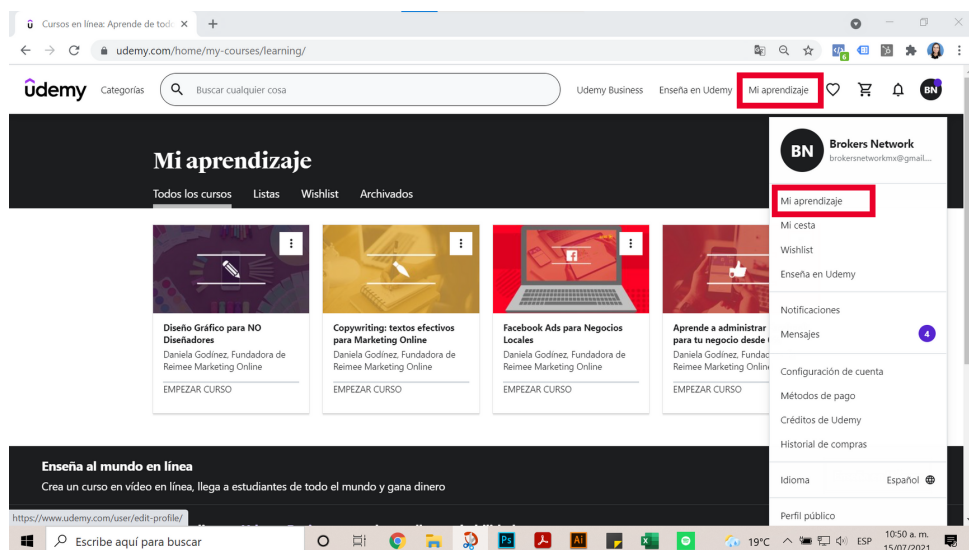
Cursos en línea: Aprende de todo ×  +

udemy.com/home/my-courses/learning/

ûdemy  Categorías  Buscar cualquier cosa  Udemy Business  Enseña en Udemy  Mi aprendizaje  BN

Mi aprendizaje

Todos los cursos  Listas  Wishlist  Archivados

Diseño Gráfico para NO Diseñadores
Daniela Godínez, Fundadora de Reimee Marketing Online
EMPEZAR CURSO

Copywriting: textos efectivos para Marketing Online
Daniela Godínez, Fundadora de Reimee Marketing Online
EMPEZAR CURSO

Facebook Ads para Negocios Locales
Daniela Godínez, Fundadora de Reimee Marketing Online
EMPEZAR CURSO

Aprende a administrar para tu negocio desde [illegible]
Daniela Godínez, Fundad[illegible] Reimee Marketing Online
EMPEZAR CURSO

BN  Brokers Network
brokersnetworkmx@gmail....

Mi aprendizaje
Mi cesta
Wishlist
Enseña en Udemy

Notificaciones
Mensajes  4

Configuración de cuenta
Métodos de pago
Créditos de Udemy
Historial de compras

Idioma  Español

Perfil público

Enseña al mundo en línea
Crea un curso en vídeo en línea, llega a estudiantes de todo el mundo y gana dinero

https://www.udemy.com/user/edit-profile/

Escribe aquí para buscar  19°C  ESP  10:50 a. m. 15/07/2021